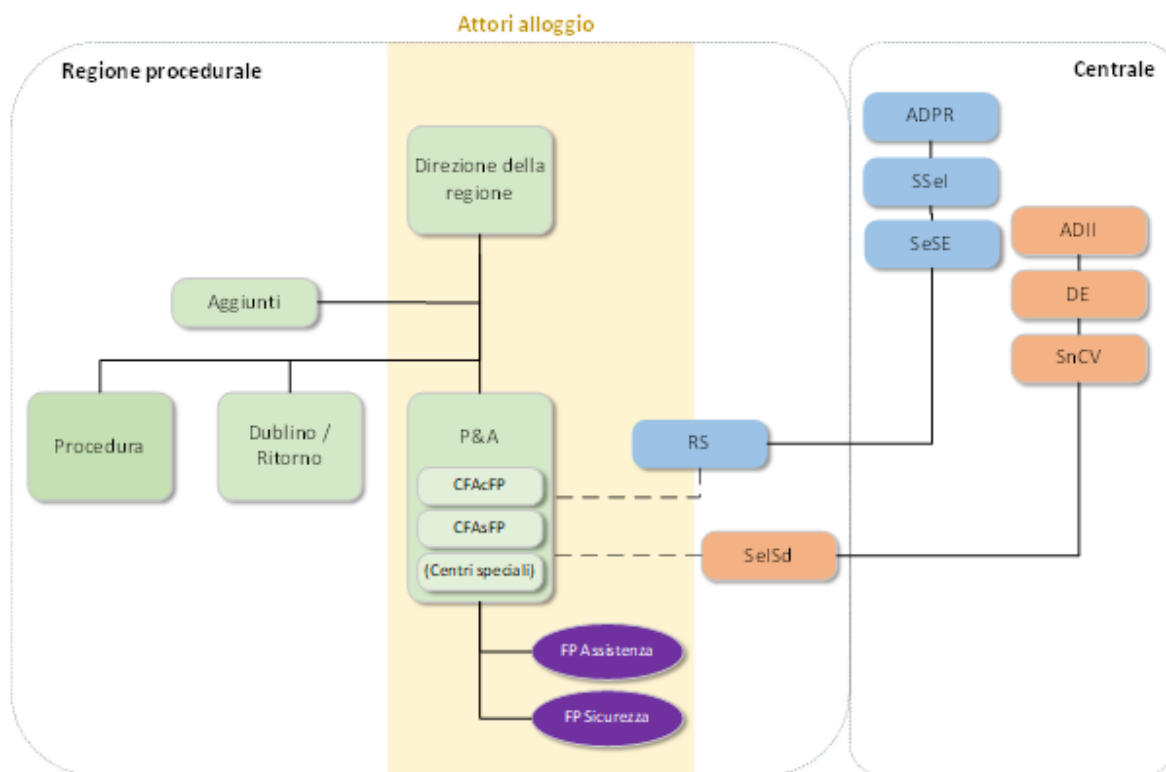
Attori alloggio

Regione procedurale

Direzione della regione

Aggiunti

Procedura

Dublino / Ritorno

P&A

CFAcFP

CFAsFP

(Centri speciali)

FP Assistenza

FP Sicurezza

RS

SeISd

Centrale

ADPR

SSeI

SeSE

ADII

DE

SnCV